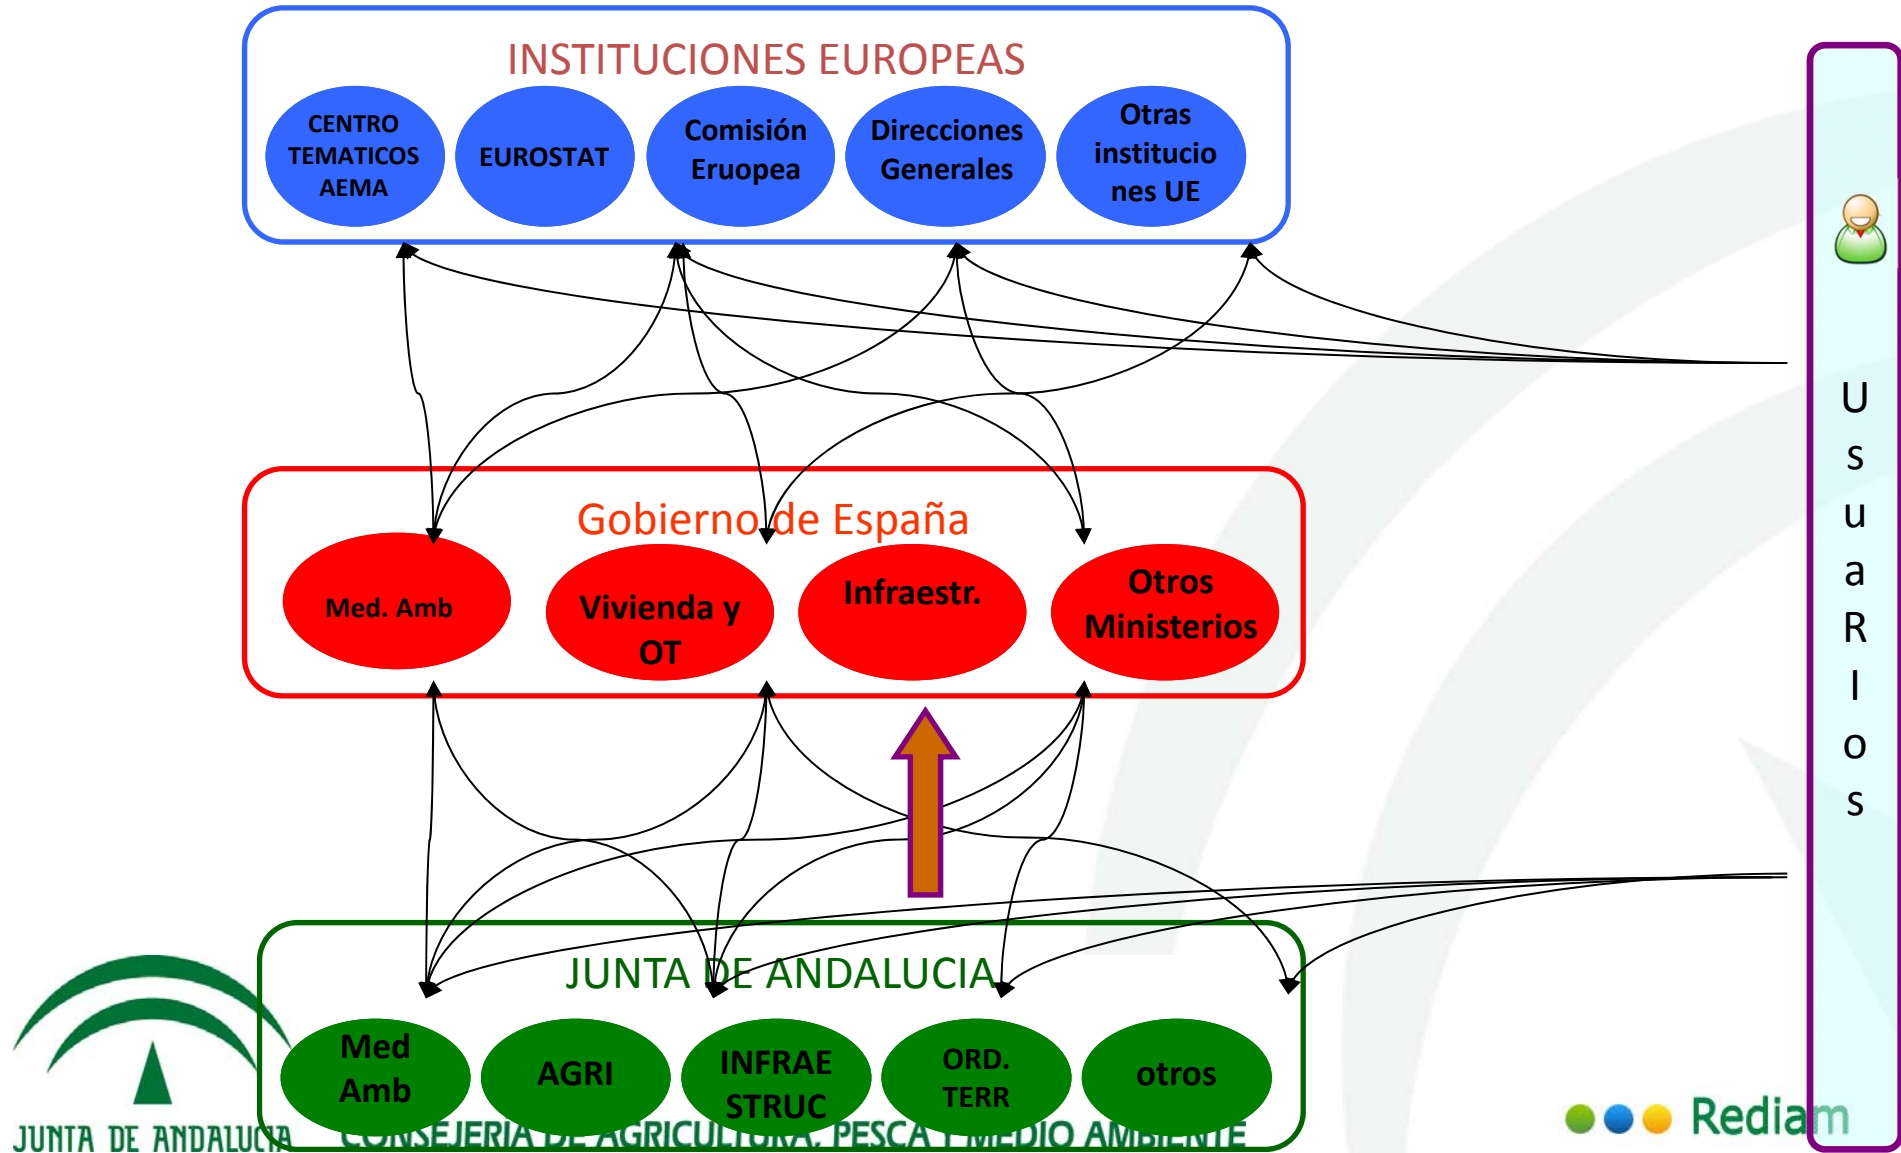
INSTITUCIONES EUROPEAS

CENTRO TEMATICOS AEMA

EUROSTAT

Comisión Eruopea

Direcciones Generales

Otras institucio nes UE

Gobierno de España

Med. Amb

Vivienda y OT

Infraestr.

Otros Ministerios

JUNTA DE ANDALUCIA

Med Amb

AGRI

INFRAE STRUC

ORD. TERR

otros

U s u a R I o s

JUNTA DE ANDALUCIA

CONSEJERIA DE AGRICULTURA, PESCA Y MEDIO AMBIENTE

Rediam